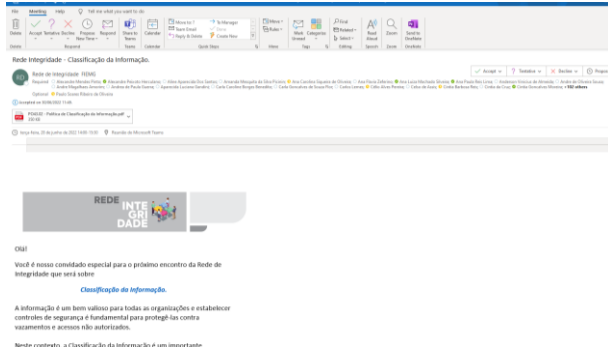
File Meeting Help Tell me what you want to do

Delete Accept Tentative Decline Propose New Time Respond Share to Teams Calendar Move to: ? To Manager Team Email Done Reply & Delete Create New Move Rules Work Offline Assign Policy Tags Find Related Select Read Aloud Zoom Send to OneNote

Delete Respond Teams Calendar Quick Steps Move Tags Editing Speech Zoom OneNote

Rede Integridade - Classificação da Informação.

Rede de Integridade FIEMG

Required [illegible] + 180 others

Optional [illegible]

Accepted on 00/00/2022 11:00

POSI.02 - Política de Classificação da Informação.pdf

terça-feira, 26 de julho de 2022 14:00-15:00 Reunião do Microsoft Teams

Accept Tentative Decline Propose

REDE INTE GRI DADE

Olá!

Você é nosso convidado especial para o próximo encontro da Rede de Integridade que será sobre

Classificação da Informação.

A informação é um bem valioso para todas as organizações e estabelecer controles de segurança é fundamental para protegê-las contra vazamentos e acessos não autorizados.

Neste contexto, a Classificação da Informação é um importante